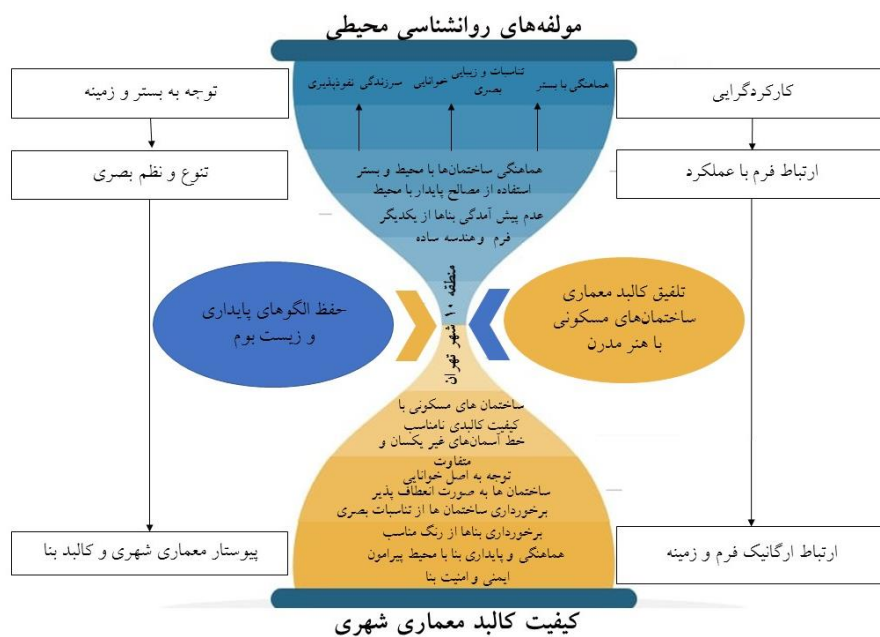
مولفه‌های روانشناسی محیطی

توجه به بستر و زمینه

کارکردگرایی

هماهنگی با بستر

تناسبات و زیبایی بصری

خوانایی

سرزندگی

نفوذپذیری

تنوع و نظم بصری

ارتباط فرم با عملکرد

هماهنگی ساختمان‌ها با محیط و بستر
استفاده از مصالح پایدار با محیط
عدم پیش آمدگی بناها از یکدیگر
فرم وهندسه ساده

حفظ الگوهای پایداری و زیست بوم

منطقه ۱۰ شهر تهران

تلفیق کالبد معماری ساختمان‌های مسکونی با هنر مدرن

ساختمان های مسکونی با کیفیت کالبدی نامناسب
خط آسمان‌های غیر یکسان و متفاوت
توجه به اصل خوانایی
ساختمان ها به صورت انعطاف پذیر
برخورداری ساختمان ها از تناسبات بصری
برخورداری بناها از رنگ مناسب
هماهنگی و پایداری بنا با محیط پیرامون
ایمنی و امنیت بنا

پیوستار معماری شهری و کالبد بنا

ارتباط ارگانیک فرم و زمینه

کیفیت کالبد معماری شهری